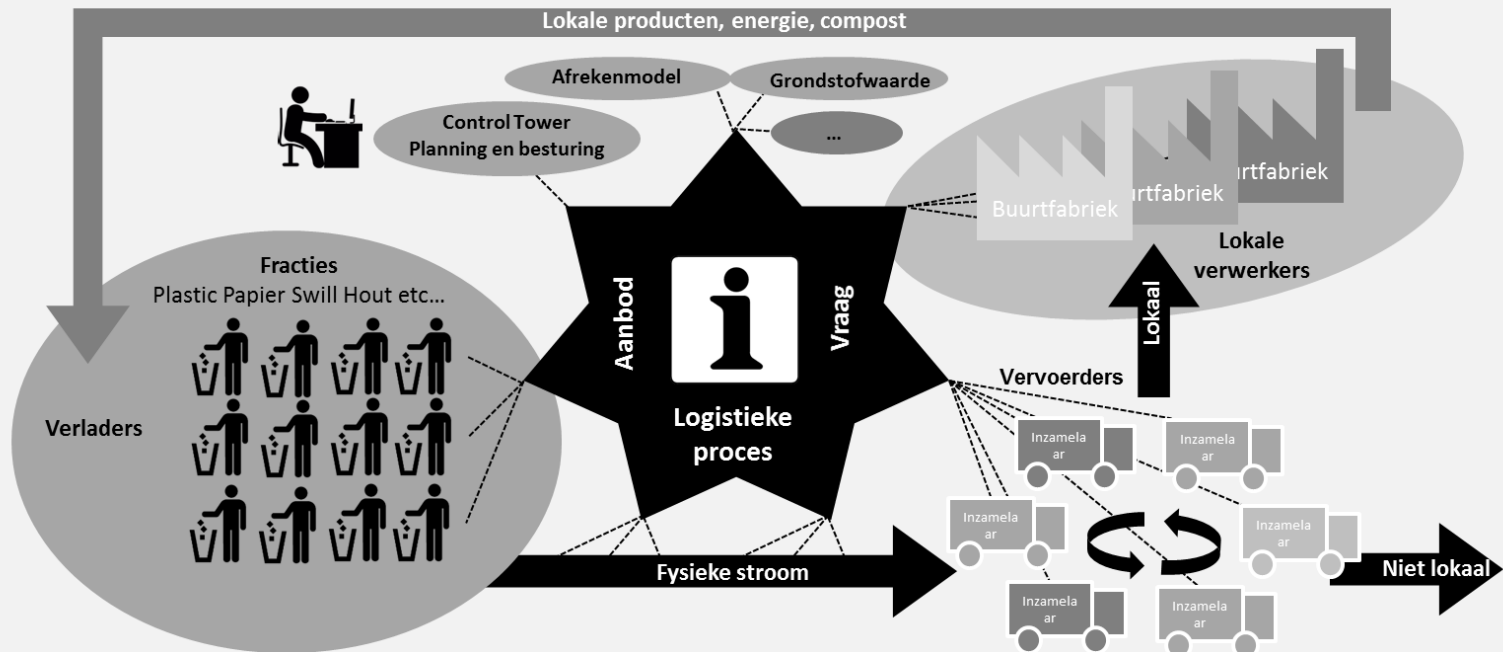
Lokale producten, energie, compost

Afrekenmodel

Grondstofwaarde

Control Tower
Planning en besturing

...

Buurtfabriek

urtfabriek

urtfabriek

Lokale verwerkers

Fracties
Plastic Papier Swill Hout etc...

Verladers

Aanbod

Vraag

Logistieke proces

Lokaal

Vervoerders

Inzamelaar

Inzamelaar

Inzamelaar

Inzamelaar

Inzamelaar

Inzamelaar

Fysieke stroom

Niet lokaal